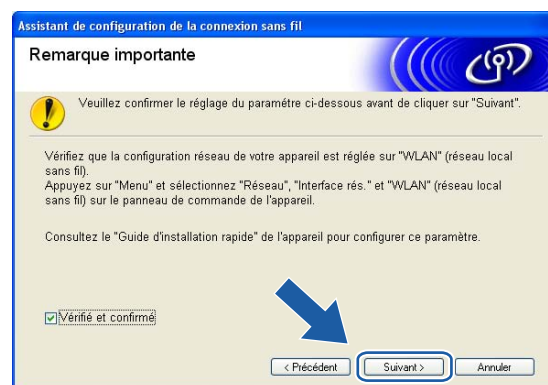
Assistant de configuration de la connexion sans fil

Remarque importante

Veuillez confirmer le réglage du paramètre ci-dessous avant de cliquer sur "Suivant".

Vérifiez que la configuration réseau de votre appareil est réglée sur "WLAN" (réseau local sans fil).
Appuyez sur "Menu" et sélectionnez "Réseau", "Interface rés." et "WLAN" (réseau local sans fil) sur le panneau de commande de l'appareil.

Consultez le "Guide d'installation rapide" de l'appareil pour configurer ce paramètre.

Vérifié et confirmé

< Précédent
Suivant >
Annuler